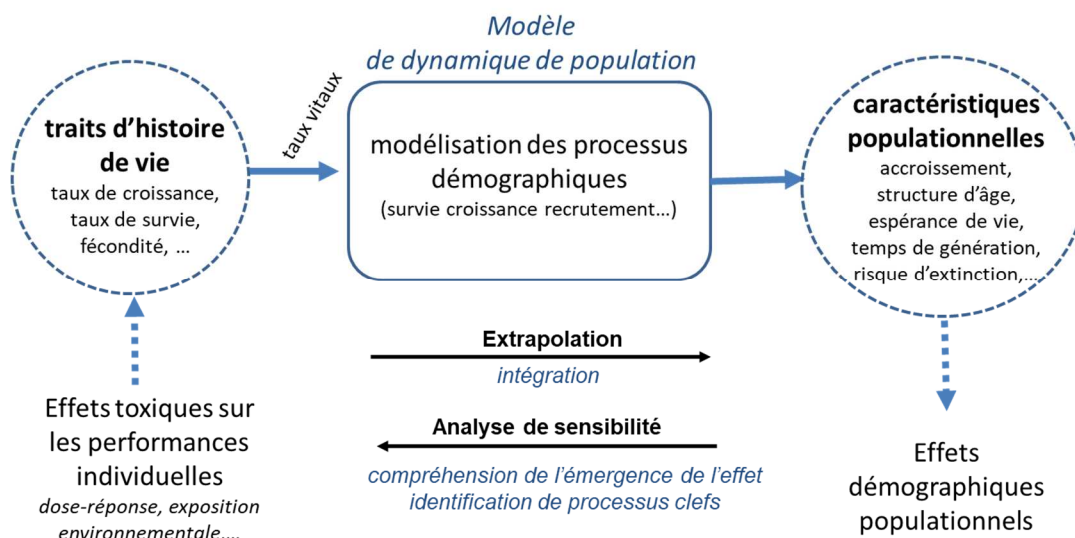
Modèle
de dynamique de population

traits d'histoire de vie
taux de croissance, taux de survie, fécondité, …

taux vitaux

modélisation des processus démographiques
(survie croissance recrutement…)

caractéristiques populationnelles
accroissement, structure d'âge, espérance de vie, temps de génération, risque d'extinction,…

Extrapolation
intégration

Analyse de sensibilité
compréhension de l'émergence de l'effet
identification de processus clefs

Effets toxiques sur les performances individuelles
dose-réponse, exposition environnementale,…

Effets démographiques populationnels